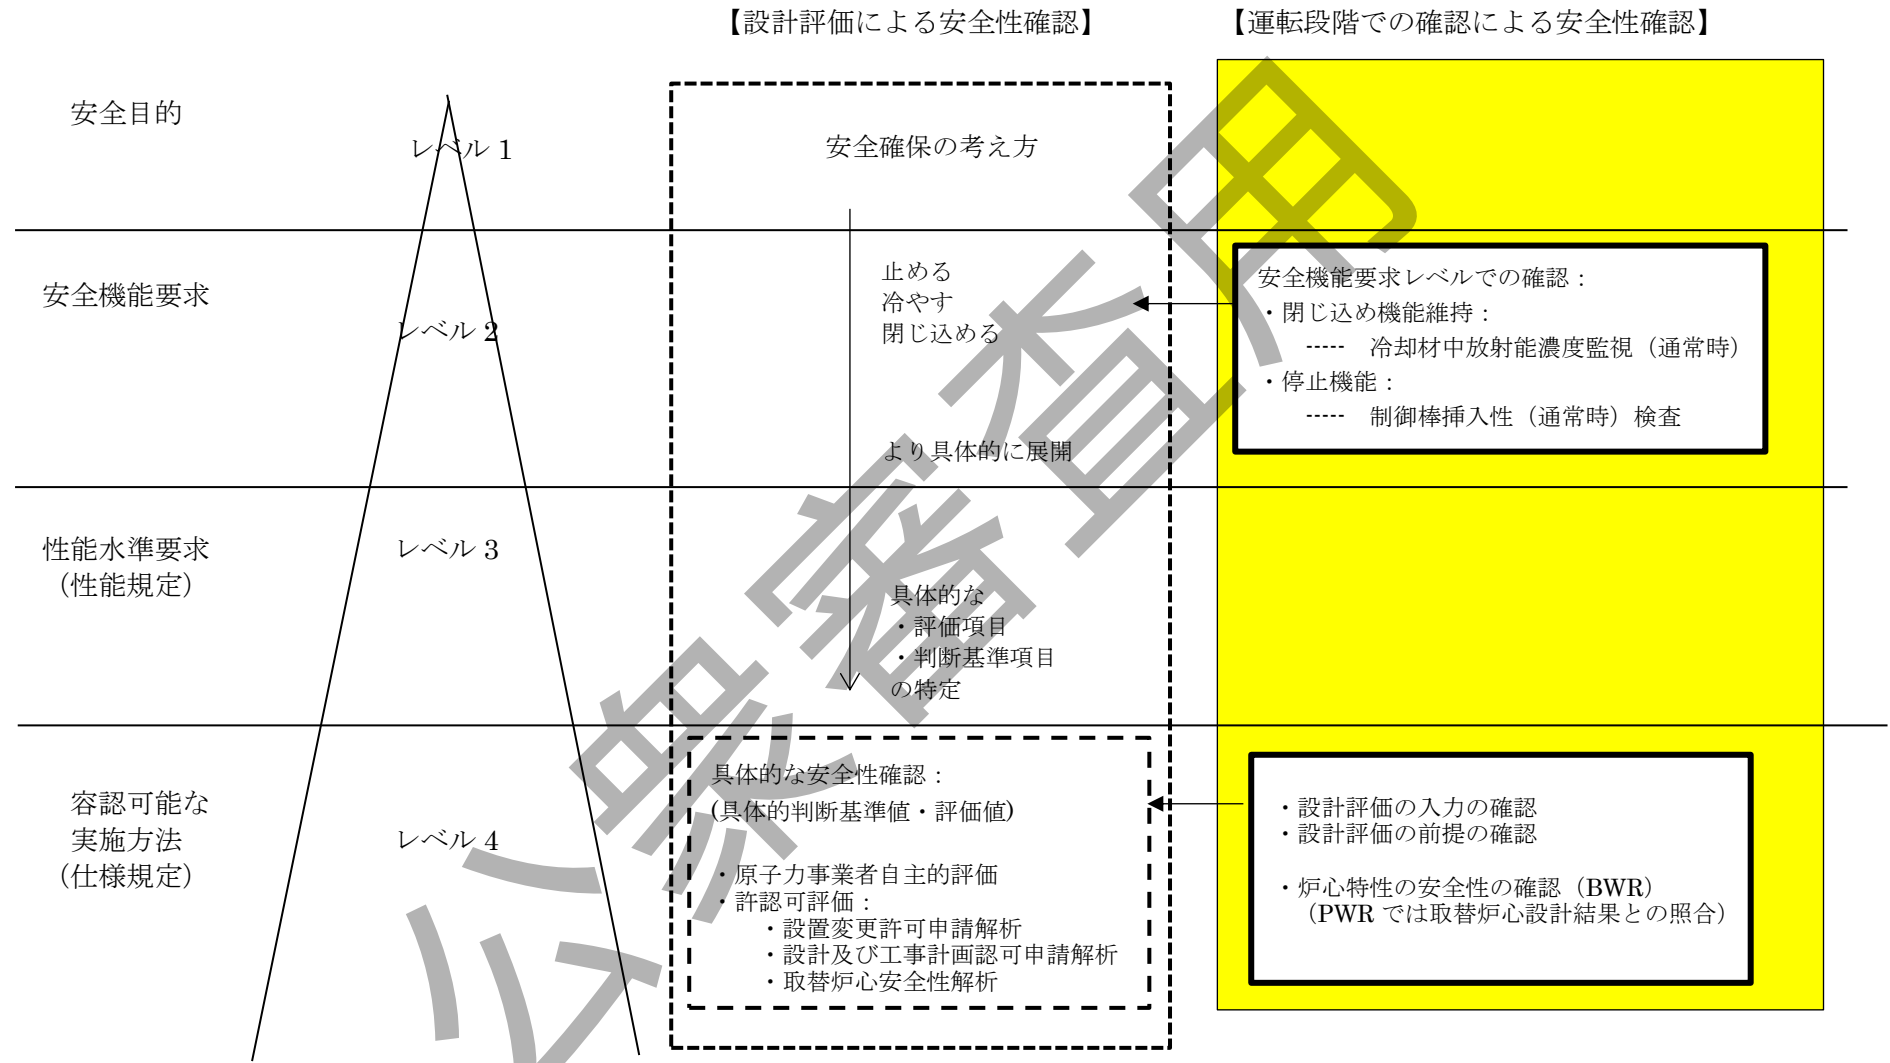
【設計評価による安全性確認】

【運転段階での確認による安全性確認】

安全目的

レベル 1

安全確保の考え方

安全機能要求

レベル 2

止める
冷やす
閉じ込める

安全機能要求レベルでの確認：
・閉じ込め機能維持：
----- 冷却材中放射能濃度監視（通常時）
・停止機能：
----- 制御棒挿入性（通常時）検査

より具体的に展開

性能水準要求
（性能規定）

レベル 3

具体的な
・評価項目
・判断基準項目
の特定

容認可能な
実施方法
（仕様規定）

レベル 4

具体的な安全性確認：
(具体的判断基準値・評価値)

・原子力事業者自主的評価
・許認可評価：
・設置変更許可申請解析
・設計及び工事計画認可申請解析
・取替炉心安全性解析

・設計評価の入力の確認
・設計評価の前提の確認

・炉心特性の安全性の確認（BWR）
（PWR では取替炉心設計結果との照合）

公衆審査用